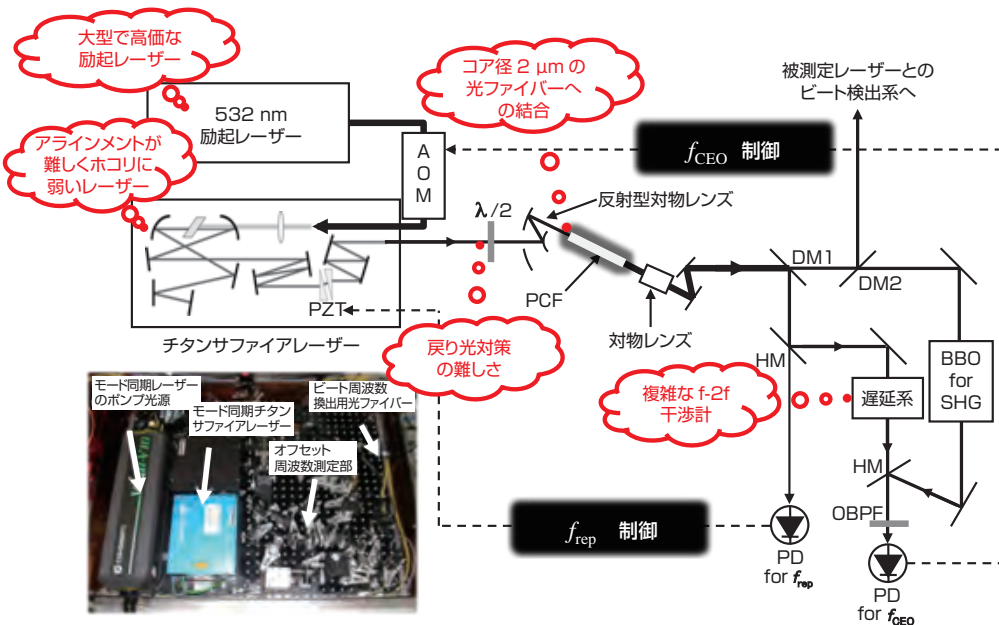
大型で高価な励起レーザー

532 nm
励起レーザー

コア径 2 μm の光ファイバーへの結合

被測定レーザーとのビート検出系へ

アラインメントが難しくホコリに弱いレーザー

A
O
M

$f_{CEO}$ 制御

$\lambda/2$

反射型対物レンズ

DM1

DM2

PZT

PCF

対物レンズ

チタンサファイアレーザー

戻り光対策の難しさ

HM

BBO for SHG

モード同期レーザーのポンプ光源

モード同期チタンサファイアレーザー

ビート周波数換出用光ファイバー

オフセット周波数測定部

複雑な f-2f 干渉計

遅延系

HM

OBPF

$f_{rep}$ 制御

PD for $f_{rep}$

PD for $f_{CEO}$